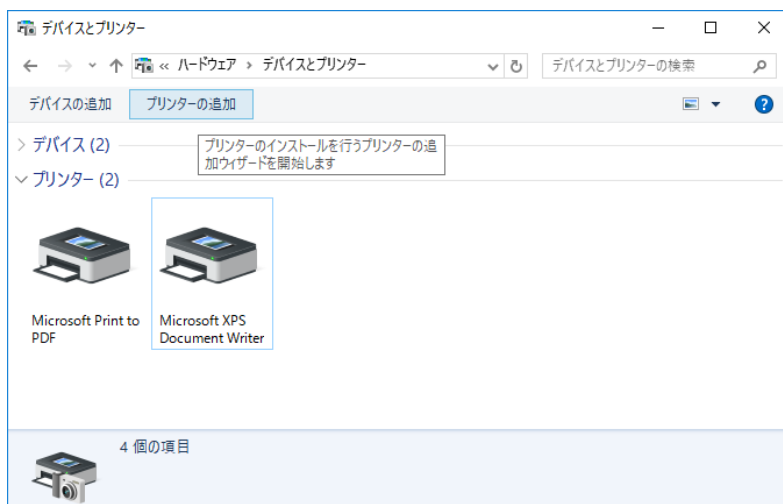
デバイスとプリンター

« ハードウェア › デバイスとプリンター

デバイスとプリンターの検索

デバイスの追加 プリンターの追加

デバイス (2)

プリンターのインストールを行うプリンターの追加ウィザードを開始します

プリンター (2)

Microsoft Print to PDF

Microsoft XPS Document Writer

4 個の項目